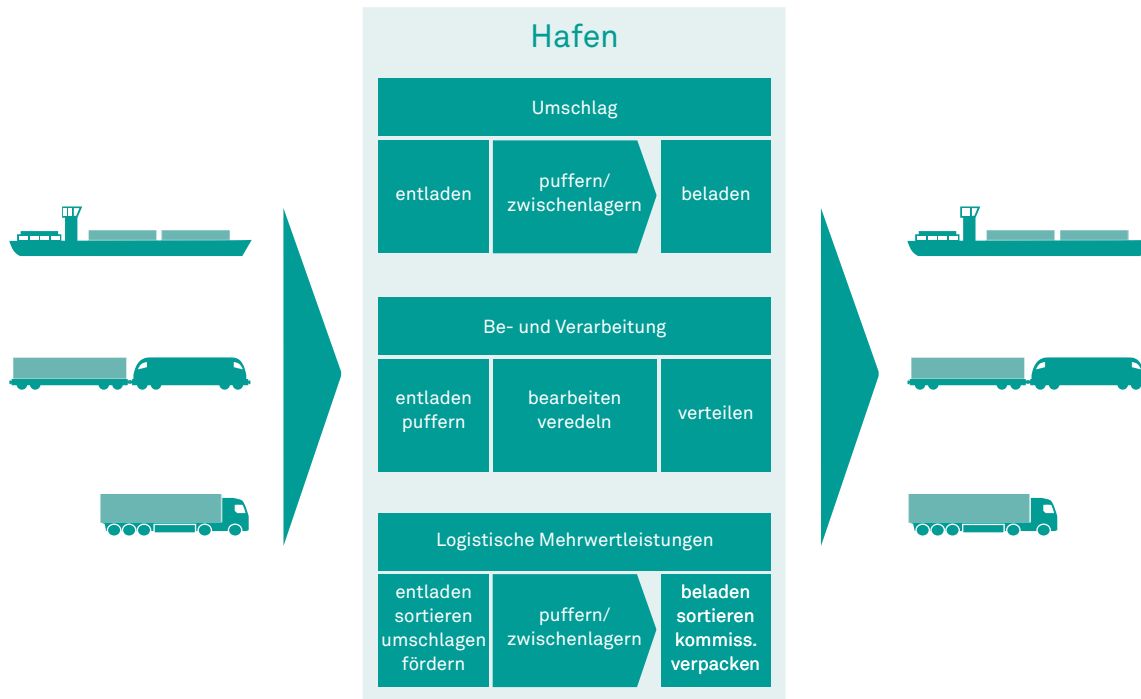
Hafen

Umschlag

entladen

puffern/ zwischenlagern

beladen

Be- und Verarbeitung

entladen puffern

bearbeiten veredeln

verteilen

Logistische Mehrwertleistungen

entladen sortieren umschlagen fördern

puffern/ zwischenlagern

beladen sortieren kommiss. verpacken